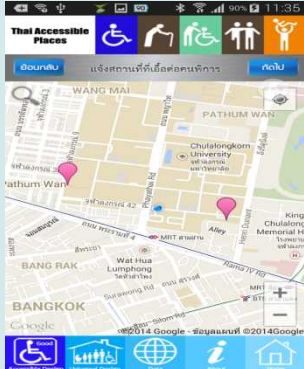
90% 11:35

Thai Accessible Places

ย้อนกลับ แจ้งสถานที่ที่เอื้อต่อคนพิการ ถัดไป

WANG MAI

PATHUM WAN

Chulalongkorn University

จุฬาลงกรณ์มหาวิทยาลัย

Pathum Wan

Phaya Thai Rd

Alley

Henri Dunant

King Chulalongkorn Memorial Hospital

MRT

BANG RAK

Wat Hua Lamphong

Surawong Rd

Rama IV Rd

BANGKOK

Google

©2014 Google · ข้อมูลแผนที่ ©2014 Google

Good

Accessible Places